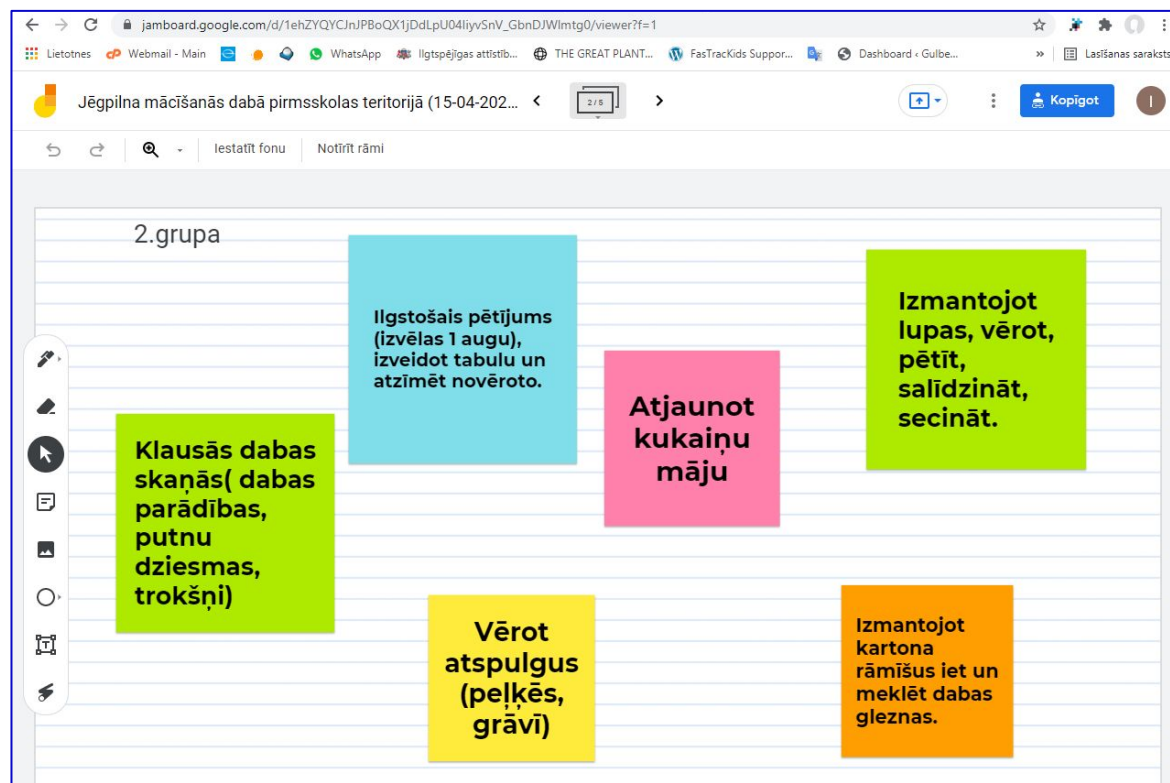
jamboard.google.com/d/1ehZYQYCJnJPBoQX1jDdLpU04liyvSnV_GbnDJWlmtg0/viewer?f=1

Lietotnes Webmail - Main WhatsApp Ilgtspējīgas attīstīb... THE GREAT PLANT... FasTracKids Suppor... Dashboard ‹ Gulbe... » Lasīšanas saraksts

Jēgpilna mācīšanās dabā pirmsskolas teritorijā (15-04-202... 2/5 Kopīgot

Iestatīt fonu Notīrīt rāmi

2.grupa

Ilgstošais pētījums (izvēlas 1 augu), izveidot tabulu un atzīmēt novēroto.

Izmantojot lupas, vērot, pētīt, salīdzināt, secināt.

Atjaunot kukaiņu māju

Klausās dabas skaņās( dabas parādības, putnu dziesmas, trokšņi)

Vērot atspulgus (peļķēs, grāvī)

Izmantojot kartona rāmīšus iet un meklēt dabas gleznas.